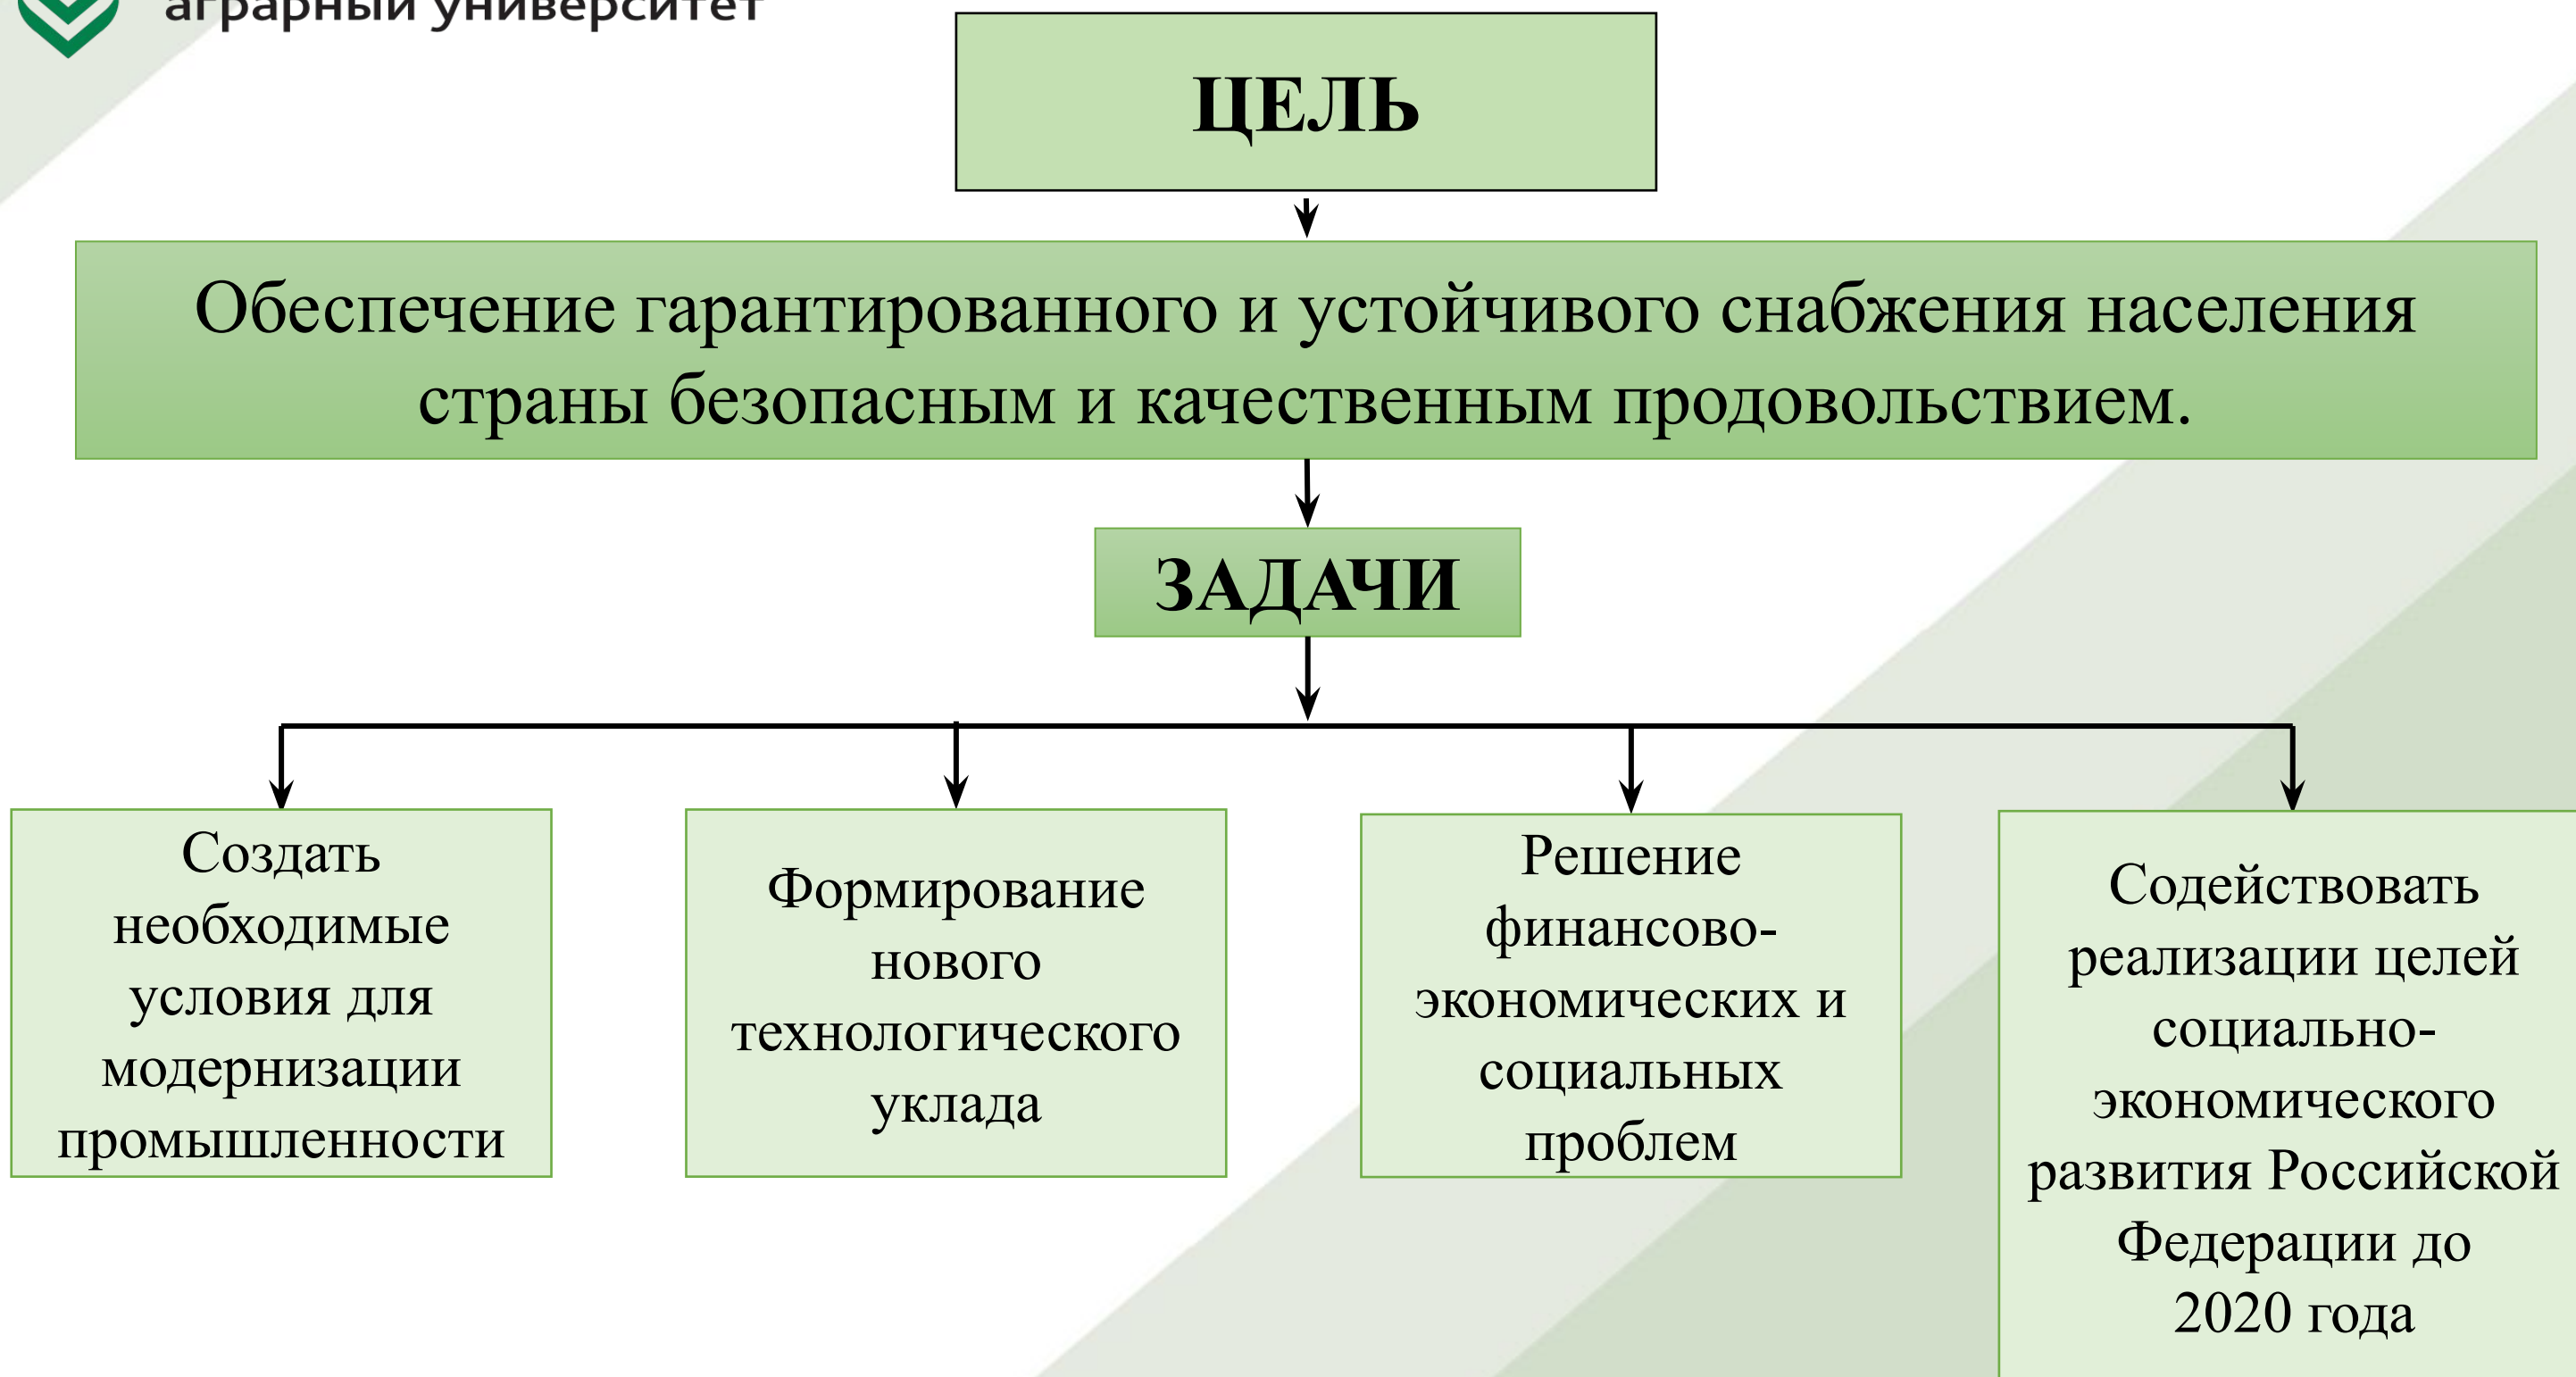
аграрный университет

ЦЕЛЬ

Обеспечение гарантированного и устойчивого снабжения населения страны безопасным и качественным продовольствием.

ЗАДАЧИ

Создать необходимые условия для модернизации промышленности

Формирование нового технологического уклада

Решение финансово-экономических и социальных проблем

Содействовать реализации целей социально-экономического развития Российской Федерации до 2020 года